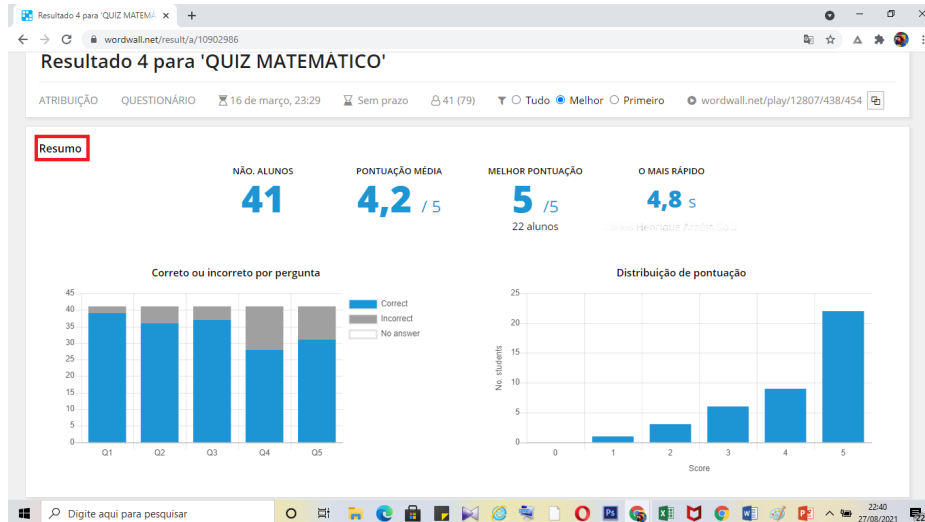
Resultado 4 para 'QUIZ MATEMÁ ×

wordwall.net/result/a/10902986

Resultado 4 para 'QUIZ MATEMÁTICO'

ATRIBUIÇÃO QUESTIONÁRIO 16 de março, 23:29 Sem prazo 41 (79) Tudo Melhor Primeiro wordwall.net/play/12807/438/454

Resumo

NÃO. ALUNOS
41

PONTUAÇÃO MÉDIA
4,2 / 5

MELHOR PONTUAÇÃO
5 /5
22 alunos

O MAIS RÁPIDO
4,8 s
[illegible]

Correto ou incorreto por pergunta

45
40
35
30
25
20
15
10
5
0

Q1 Q2 Q3 Q4 Q5

Correct
Incorrect
No answer

Distribuição de pontuação

25
20
15
10
5
0

No. students

0 1 2 3 4 5
Score

Digite aqui para pesquisar

22:40
27/08/2021